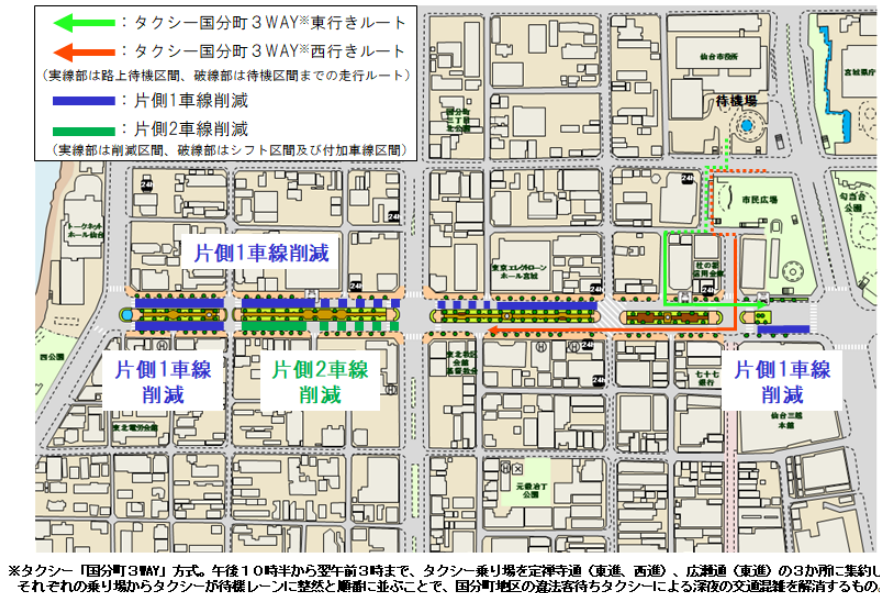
：タクシー国分町３WAY※東行きルート
：タクシー国分町３WAY※西行きルート
（実線部は路上待機区間、破線部は待機区間までの走行ルート）
：片側1車線削減
：片側2車線削減
（実線部は削減区間、破線部はシフト区間及び付加車線区間）

仙台市役所
宮城県庁
待機場
市民広場
勾当台公園
トークネットホール仙台
東京エレクトロンホール宮城
杜の都信用金庫
西公園
七十七銀行
仙台三越本館
東北電力会館
元鍛冶丁公園

片側1車線削減
片側1車線削減
片側2車線削減
片側1車線削減

※タクシー「国分町3WAY」方式。午後10時半から翌午前3時まで、タクシー乗り場を定禅寺通（東進、西進）、広瀬通（東進）の3か所に集約し、それぞれの乗り場からタクシーが待機レーンに整然と順番に並ぶことで、国分町地区の違法客待ちタクシーによる深夜の交通混雑を解消するもの。